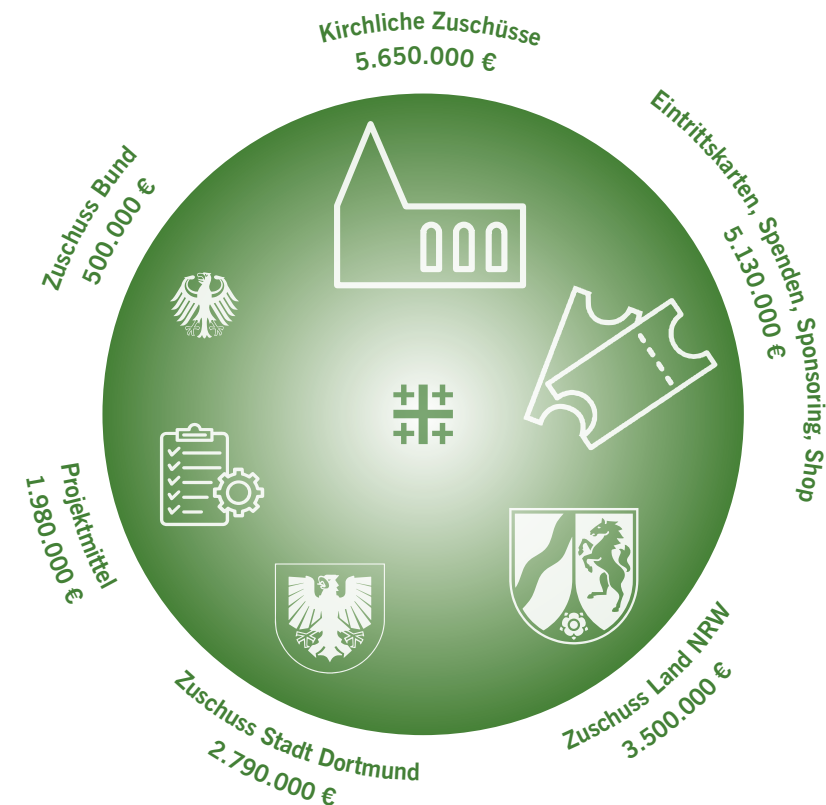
Kirchliche Zuschüsse
5.650.000 €

Eintrittskarten, Spenden, Sponsoring, Shop
5.130.000 €

Zuschuss Land NRW
3.500.000 €

Zuschuss Stadt Dortmund
2.790.000 €

Projektmittel
1.980.000 €

Zuschuss Bund
500.000 €